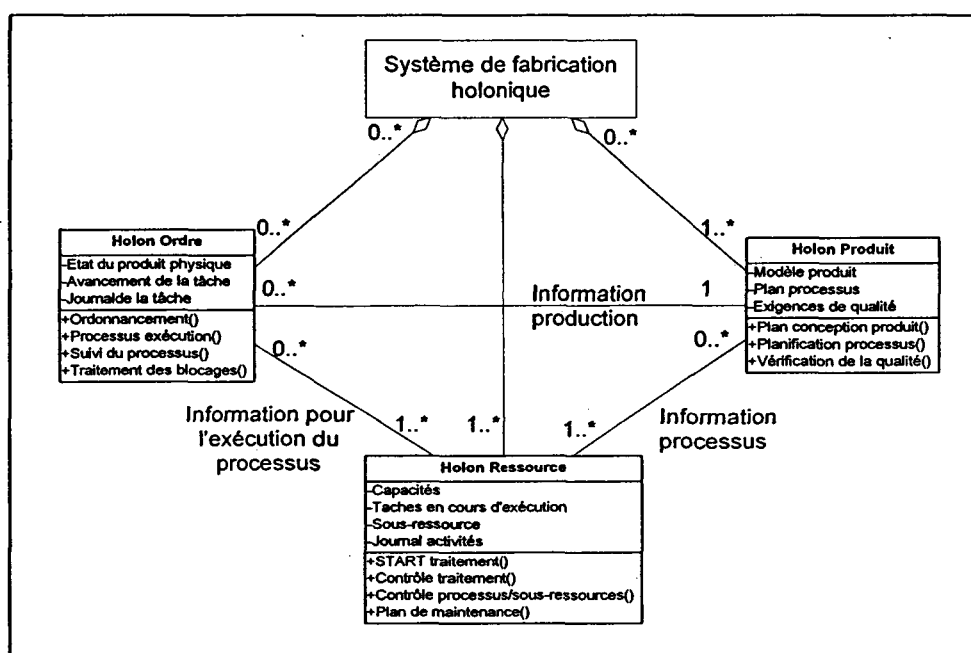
Système de fabrication holonique

0..*

0..*

0..*

1..*

Holon Ordre
-Etat du produit physique
-Avancement de la tâche
-Journalde la tâche
+Ordonnancement()
+Processus exécution()
+Suivi du processus()
+Traitement des blocages()

0..*

Information production

1

Holon Produit
-Modèle produit
-Plan processus
-Exigences de qualité
+Plan conception produit()
+Planification processus()
+Vérification de la qualité()

0..*

0..*

Information pour l'exécution du processus

1..*

1..*

1..*

Information processus

Holon Ressource
-Capacités
-Taches en cours d'exécution
-Sous-ressource
-Journal activités
+START traitement()
+Contrôle traitement()
+Contrôle processus/sous-ressources()
+Plan de maintenance()